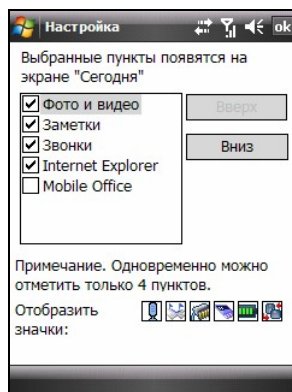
Настройка ok

Выбранные пункты появятся на экране "Сегодня"

☑ Фото и видео
☑ Заметки
☑ Звонки
☑ Internet Explorer
☐ Mobile Office

Вверх

Вниз

Примечание. Одновременно можно отметить только 4 пунктов.

Отобразить значки: